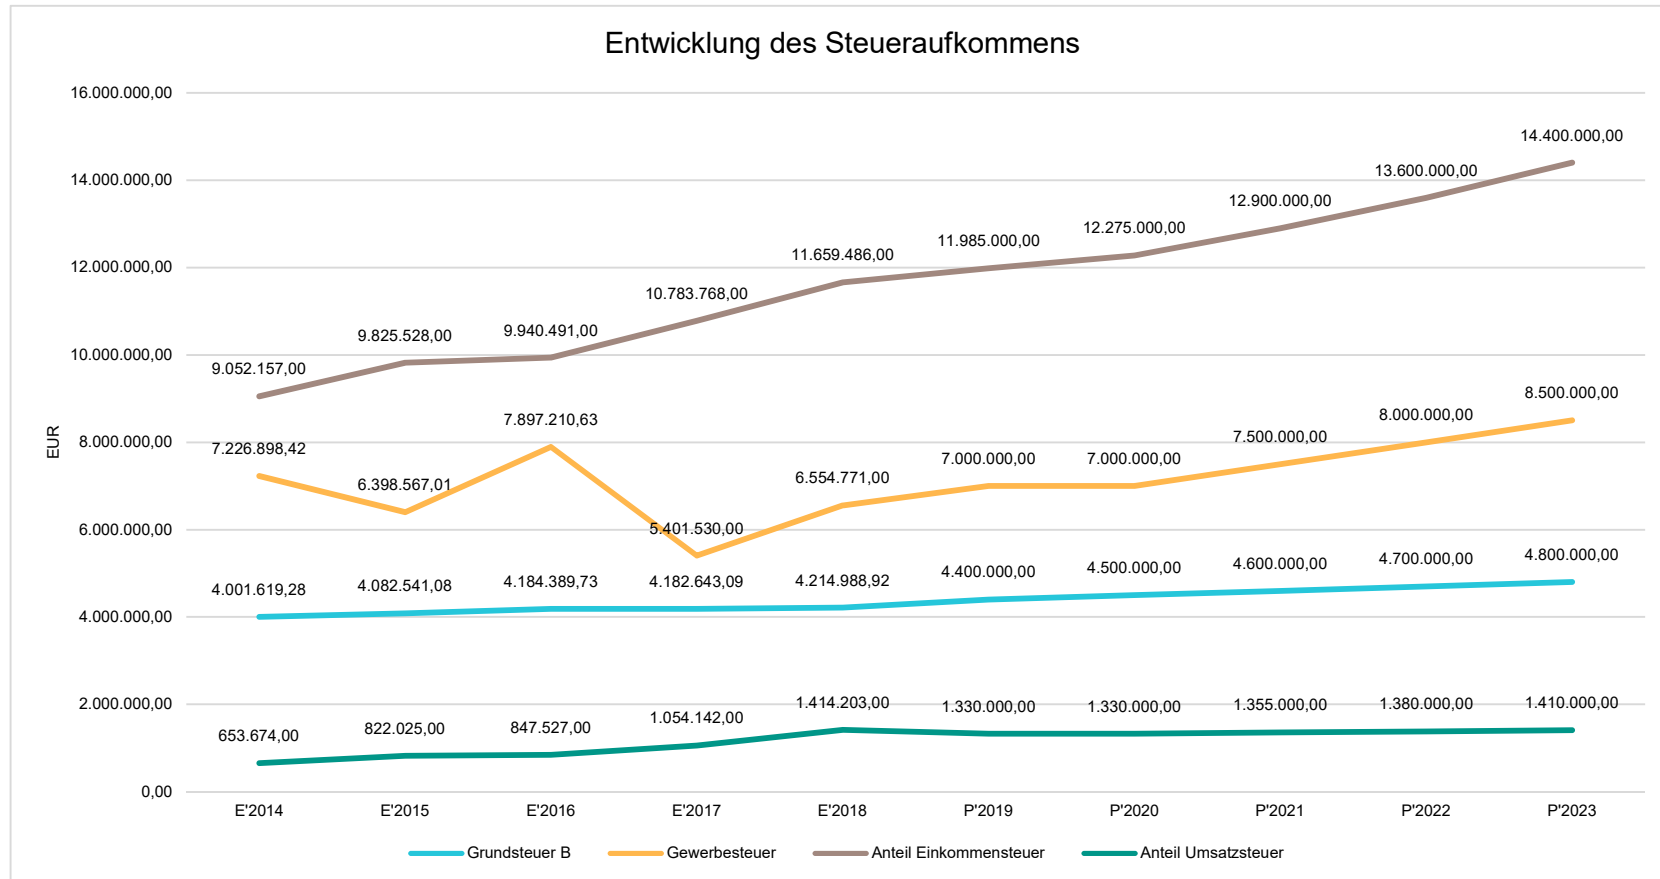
Entwicklung des Steueraufkommens

16.000.000,00
14.000.000,00
12.000.000,00
10.000.000,00
8.000.000,00
6.000.000,00
4.000.000,00
2.000.000,00
0,00

EUR

| | E'2014 | E'2015 | E'2016 | E'2017 | E'2018 | P'2019 | P'2020 | P'2021 | P'2022 | P'2023 |
|---|---|---|---|---|---|---|---|---|---|---|
| Anteil Einkommensteuer | 9.052.157,00 | 9.825.528,00 | 9.940.491,00 | 10.783.768,00 | 11.659.486,00 | 11.985.000,00 | 12.275.000,00 | 12.900.000,00 | 13.600.000,00 | 14.400.000,00 |
| Gewerbesteuer | 7.226.898,42 | 6.398.567,01 | 7.897.210,63 | 5.401.530,00 | 6.554.771,00 | 7.000.000,00 | 7.000.000,00 | 7.500.000,00 | 8.000.000,00 | 8.500.000,00 |
| Grundsteuer B | 4.001.619,28 | 4.082.541,08 | 4.184.389,73 | 4.182.643,09 | 4.214.988,92 | 4.400.000,00 | 4.500.000,00 | 4.600.000,00 | 4.700.000,00 | 4.800.000,00 |
| Anteil Umsatzsteuer | 653.674,00 | 822.025,00 | 847.527,00 | 1.054.142,00 | 1.414.203,00 | 1.330.000,00 | 1.330.000,00 | 1.355.000,00 | 1.380.000,00 | 1.410.000,00 |

Grundsteuer B
Gewerbesteuer
Anteil Einkommensteuer
Anteil Umsatzsteuer